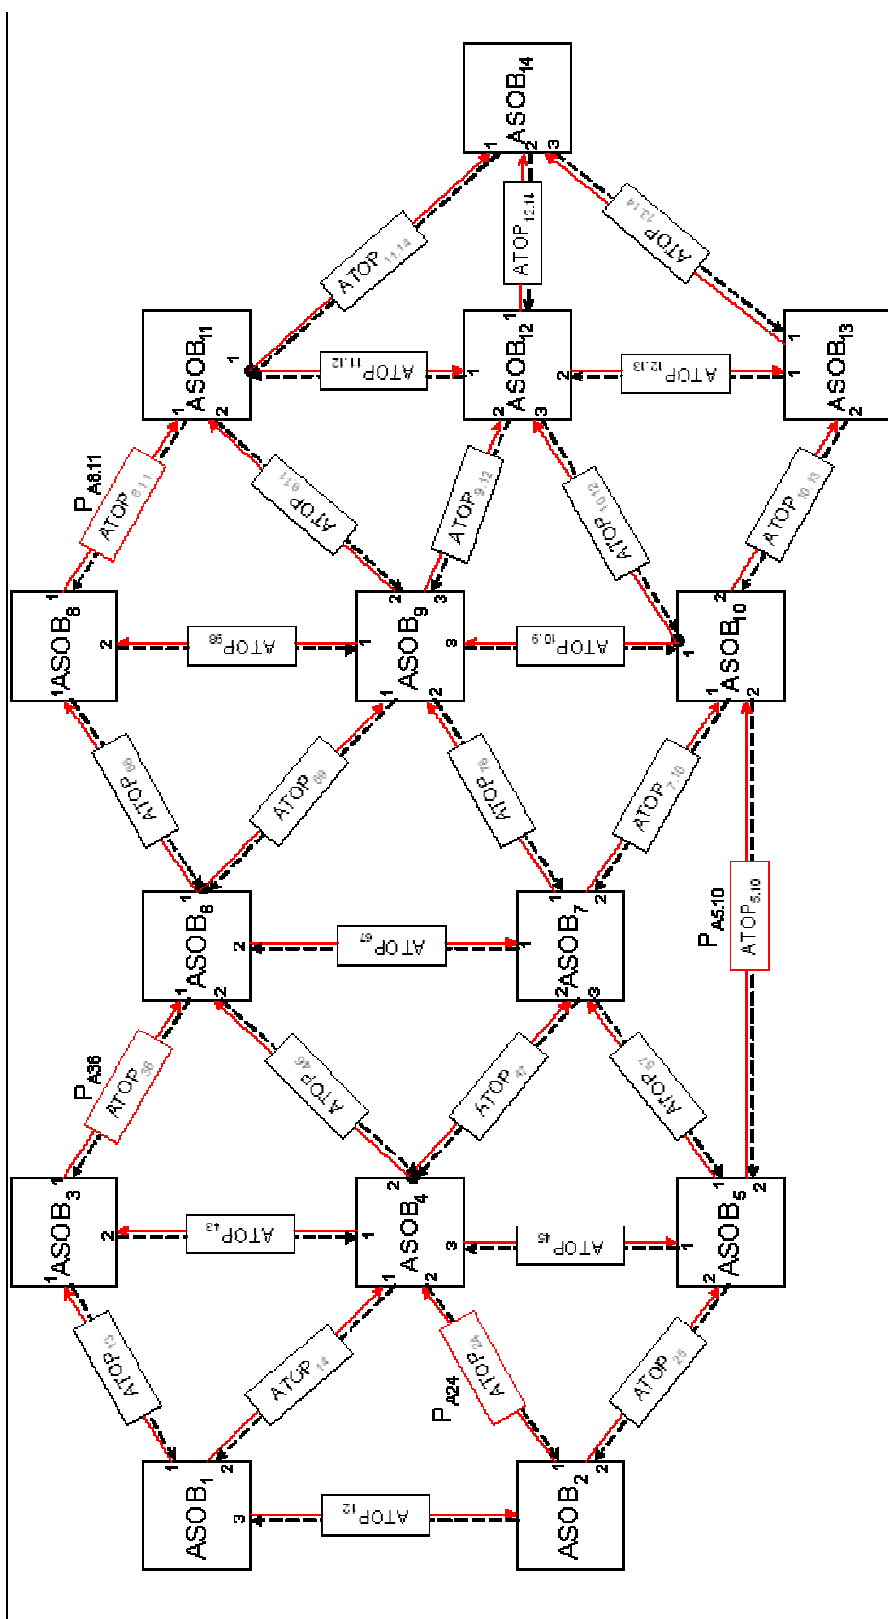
$ASOB_{14}$
1 2 3
$ATOP_{11,14}$
$ATOP_{12,14}$
$ATOP_{13,14}$
$ASOB_{11}$
1 2 1
$ATOP_{11,12}$
$ASOB_{12}$
1 1 2 2 3
$ATOP_{12,13}$
$ASOB_{13}$
1 1 2
$P_{A8,11}$
$ATOP_{8,11}$
$ATOP_{9,11}$
$ATOP_{9,12}$
$ATOP_{10,12}$
$ATOP_{10,13}$
$ASOB_{8}$
1 1 2
$ATOP_{98}$
$ASOB_{9}$
1 2 3 3 2
$ATOP_{10,9}$
$ASOB_{10}$
1 1 2 2
$ATOP_{68}$
$ATOP_{69}$
$ATOP_{79}$
$ATOP_{7,10}$
$ASOB_{6}$
1 1 2 2
$ATOP_{67}$
$ASOB_{7}$
1 1 2 2 3
$P_{A5,10}$
$ATOP_{5,10}$
$P_{A36}$
$ATOP_{36}$
$ATOP_{46}$
$ATOP_{47}$
$ATOP_{57}$
$ASOB_{3}$
1 1 2
$ATOP_{43}$
$ASOB_{4}$
1 2 3 2
$ATOP_{45}$
$ASOB_{5}$
1 1 2 2
$ATOP_{13}$
$ATOP_{14}$
$P_{A24}$
$ATOP_{24}$
$ATOP_{25}$
$ASOB_{1}$
1 2 3
$ATOP_{12}$
$ASOB_{2}$
1 2